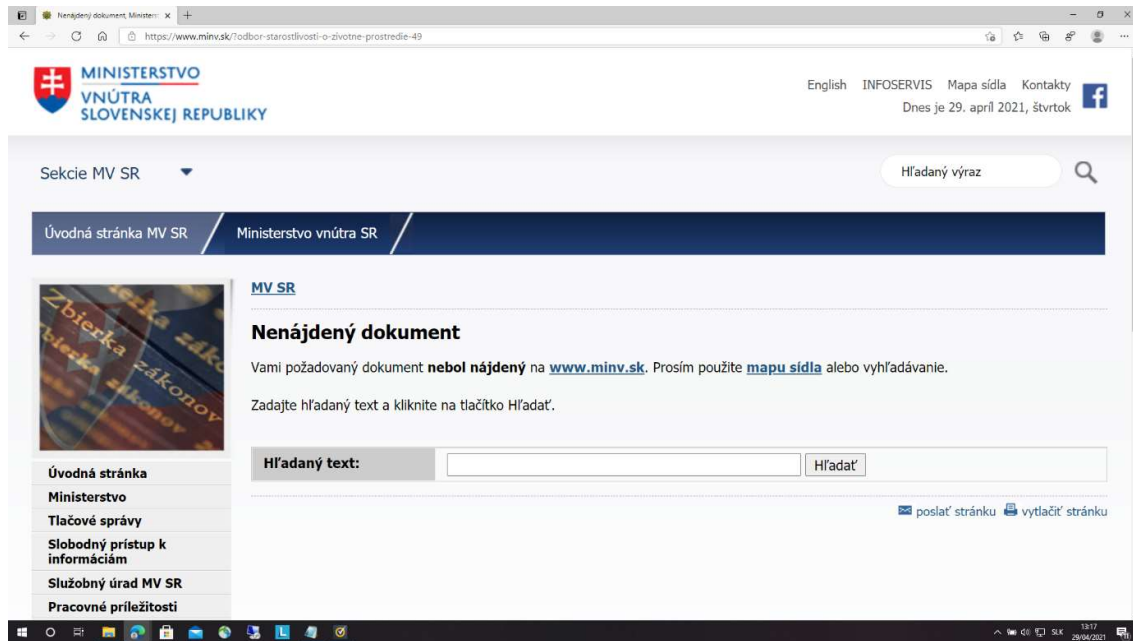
Nenájdený dokument, Minister ×

https://www.minv.sk/?odbor-starostlivosti-o-zivotne-prostredie-49

MINISTERSTVO VNÚTRA SLOVENSKEJ REPUBLIKY

English INFOSERVIS Mapa sídla Kontakty

Dnes je 29. apríl 2021, štvrtok

Sekcie MV SR

Hľadaný výraz

Úvodná stránka MV SR

Ministerstvo vnútra SR

Zbierka zákonov

MV SR

Nenájdený dokument

Vami požadovaný dokument **nebol nájdený** na www.minv.sk. Prosím použite mapu sídla alebo vyhľadávanie.

Zadajte hľadaný text a kliknite na tlačítko Hľadať.

Hľadaný text: Hľadať

poslať stránku vytlačiť stránku

Úvodná stránka
Ministerstvo
Tlačové správy
Slobodný prístup k informáciám
Služobný úrad MV SR
Pracovné príležitosti

SLK 13:17 29/04/2021